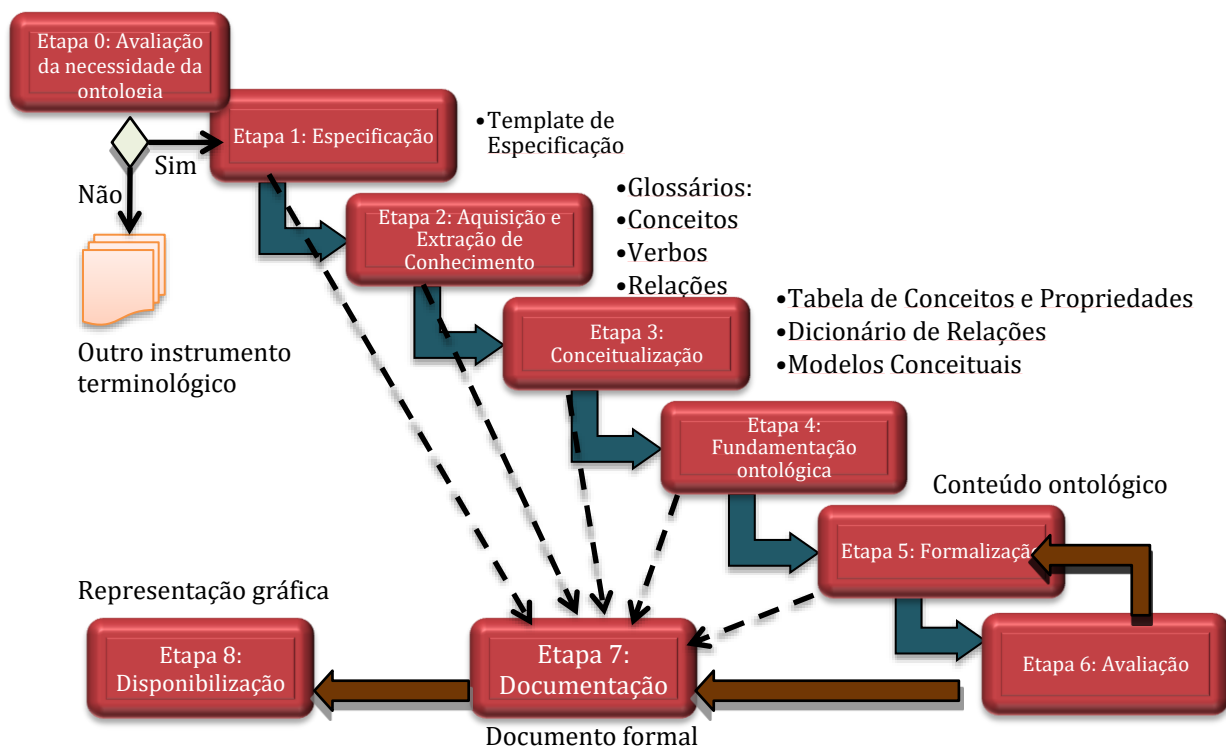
Etapa 0: Avaliação da necessidade da ontologia

Etapa 1: Especificação

•Template de Especificação

Sim

Não

Outro instrumento terminológico

Etapa 2: Aquisição e Extração de Conhecimento

•Glossários:
•Conceitos
•Verbos
•Relações

Etapa 3: Conceitualização

•Tabela de Conceitos e Propriedades
•Dicionário de Relações
•Modelos Conceituais

Etapa 4: Fundamentação ontológica

Conteúdo ontológico

Etapa 5: Formalizaç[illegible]

Representação gráfica

Etapa 8: Disponibilização

Etapa 7: Documentação

Etapa 6: Avaliação

Documento formal